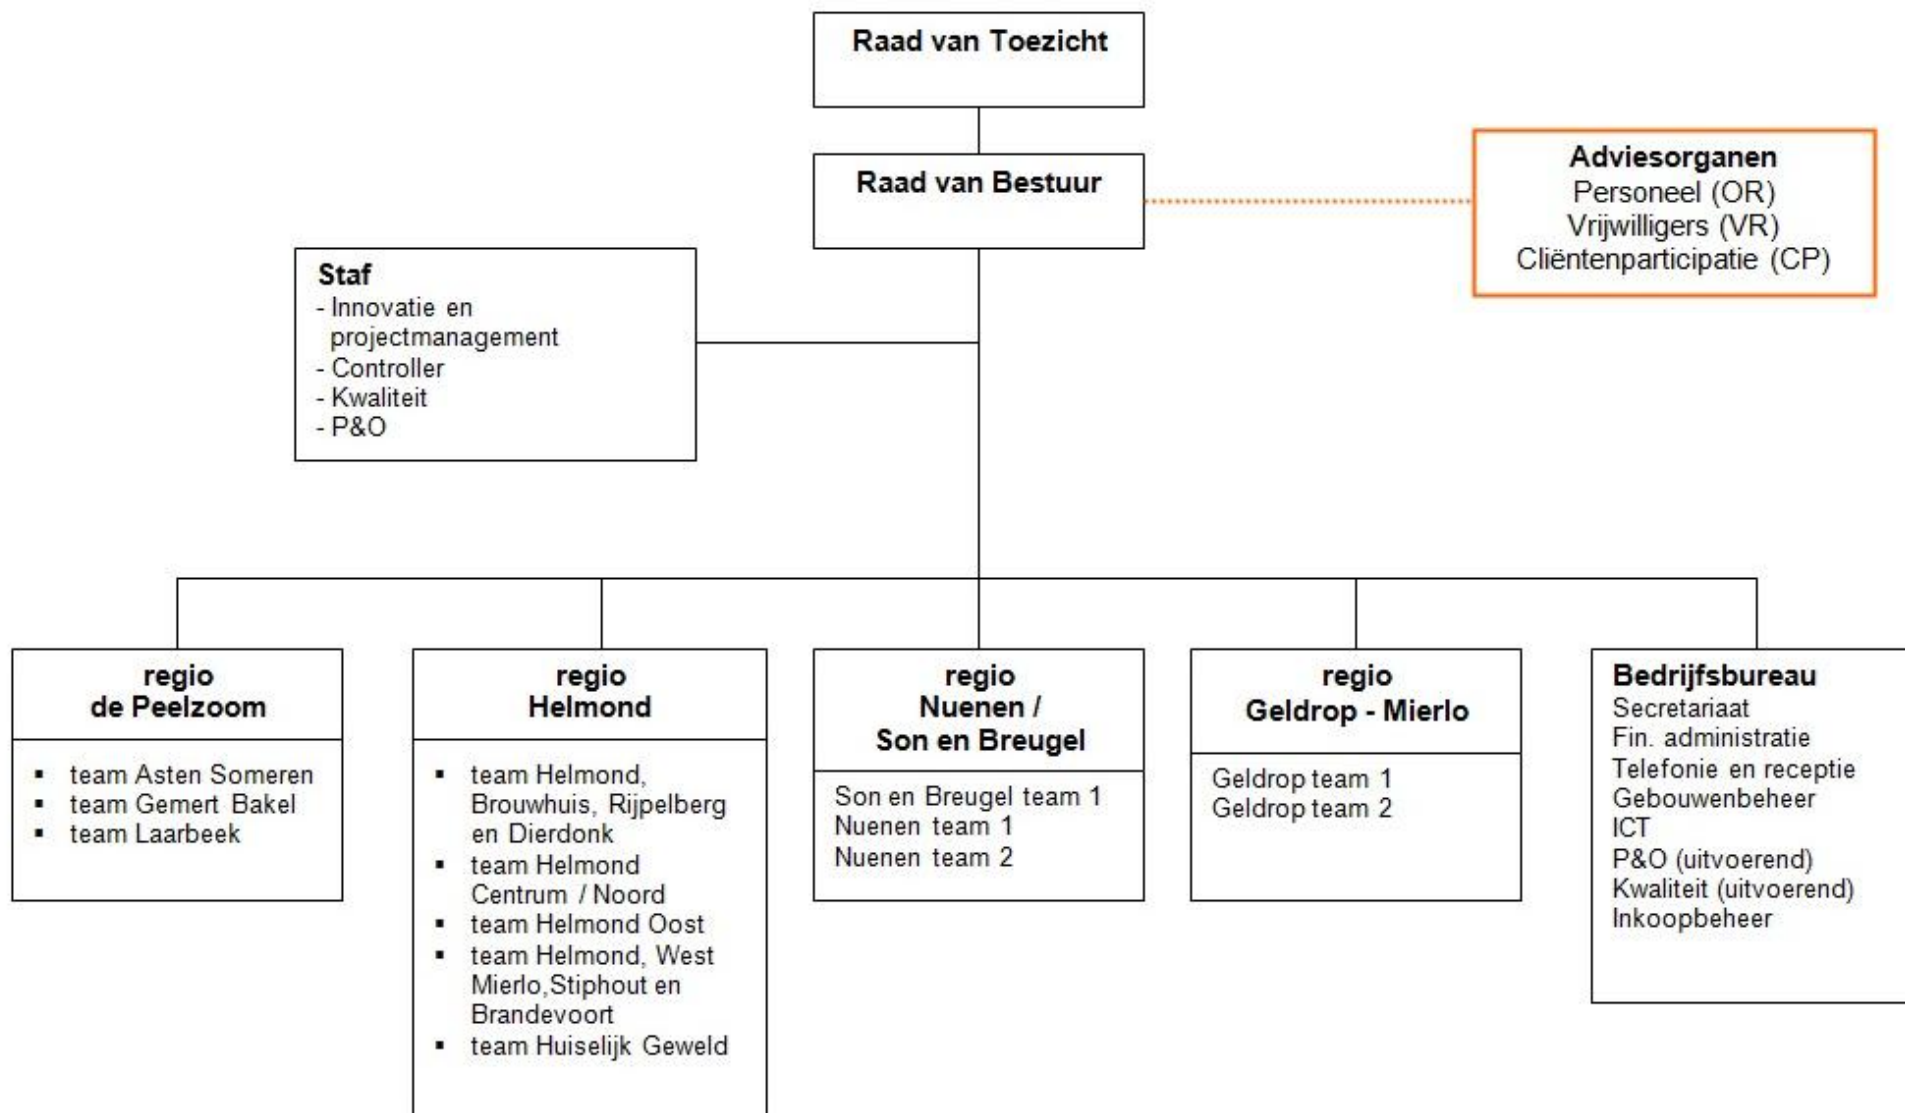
Raad van Toezicht

Raad van Bestuur

Adviesorganen
Personeel (OR)
Vrijwilligers (VR)
Cliëntenparticipatie (CP)

Staf
- Innovatie en projectmanagement
- Controller
- Kwaliteit
- P&O

regio de Peelzoom
- team Asten Someren
- team Gemert Bakel
- team Laarbeek

regio Helmond
- team Helmond, Brouwhuis, Rijpelberg en Dierdonk
- team Helmond Centrum / Noord
- team Helmond Oost
- team Helmond, West Mierlo,Stiphout en Brandevoort
- team Huiselijk Geweld

regio Nuenen / Son en Breugel
Son en Breugel team 1
Nuenen team 1
Nuenen team 2

regio Geldrop - Mierlo
Geldrop team 1
Geldrop team 2

Bedrijfsbureau
Secretariaat
Fin. administratie
Telefonie en receptie
Gebouwenbeheer
ICT
P&O (uitvoerend)
Kwaliteit (uitvoerend)
Inkoopbeheer